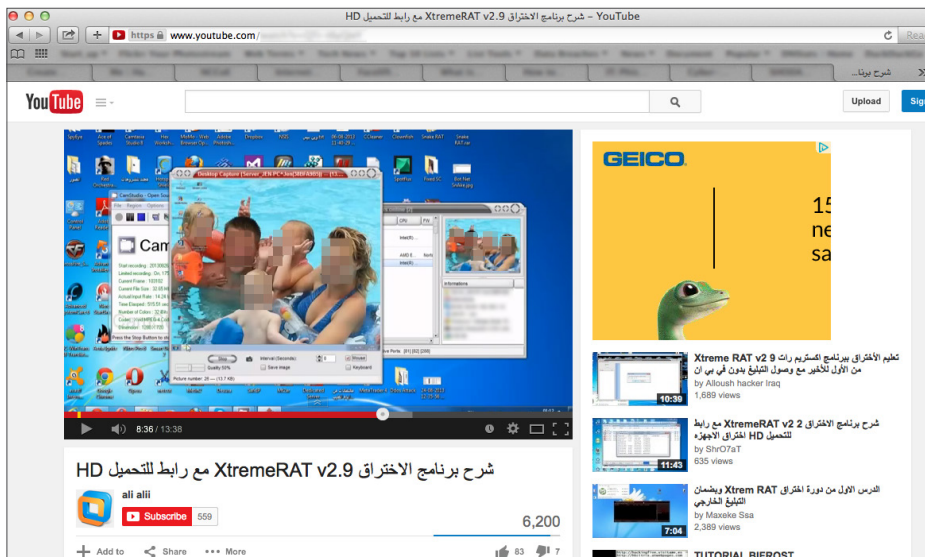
شرح برنامج الاختراق XtremeRAT v2.9 مع رابط للتحميل HD – YouTube

https www.youtube.com/

شرح برنا...

YouTube

Upload

Sign

GEICO

15

ne

sa

8:36 / 13:38

شرح برنامج الاختراق XtremeRAT v2.9 مع رابط للتحميل HD

ali alii

Subscribe 559

6,200

Add to Share More

63 7

تعليم الأختراق ببرنامج اكستريم رات Xtreme RAT v2 9 من الأول للأخير مع وصول التبليغ بدون في بي ان

by Alloush hacker Iraq

1,689 views

10:39

شرح برنامج الاختراق Xtreme RAT v2 2 مع رابط للتحميل HD اختراق الاجهزه

by ShrO7aT

635 views

11:43

الدرس الاول من دورة اختراق Xtrem RAT ويضمان التبليغ الخارجي

by Maxeke Ssa

2,389 views

7:04

TUTORIAL BIFROST